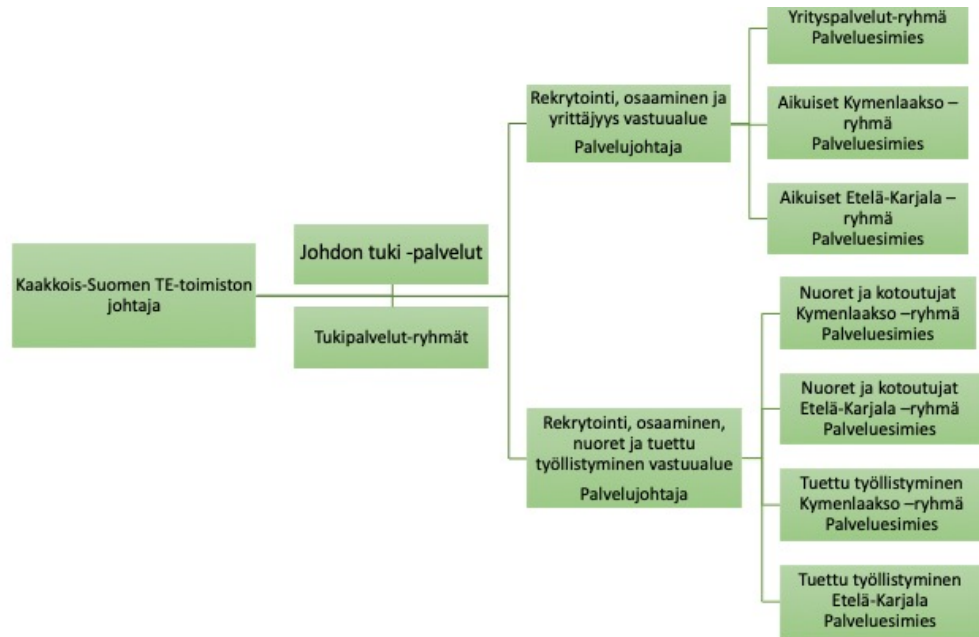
Kaakkois-Suomen TE-toimiston johtaja

Johdon tuki -palvelut

Tukipalvelut-ryhmät

Rekrytointi, osaaminen ja yrittäjyys vastuualue
Palvelujohtaja

Yrityspalvelut-ryhmä
Palveluesimies

Aikuiset Kymenlaakso –ryhmä
Palveluesimies

Aikuiset Etelä-Karjala –ryhmä
Palveluesimies

Rekrytointi, osaaminen, nuoret ja tuettu työllistyminen vastuualue
Palvelujohtaja

Nuoret ja kotoutujat Kymenlaakso –ryhmä
Palveluesimies

Nuoret ja kotoutujat Etelä-Karjala –ryhmä
Palveluesimies

Tuettu työllistyminen Kymenlaakso –ryhmä
Palveluesimies

Tuettu työllistyminen Etelä-Karjala
Palveluesimies